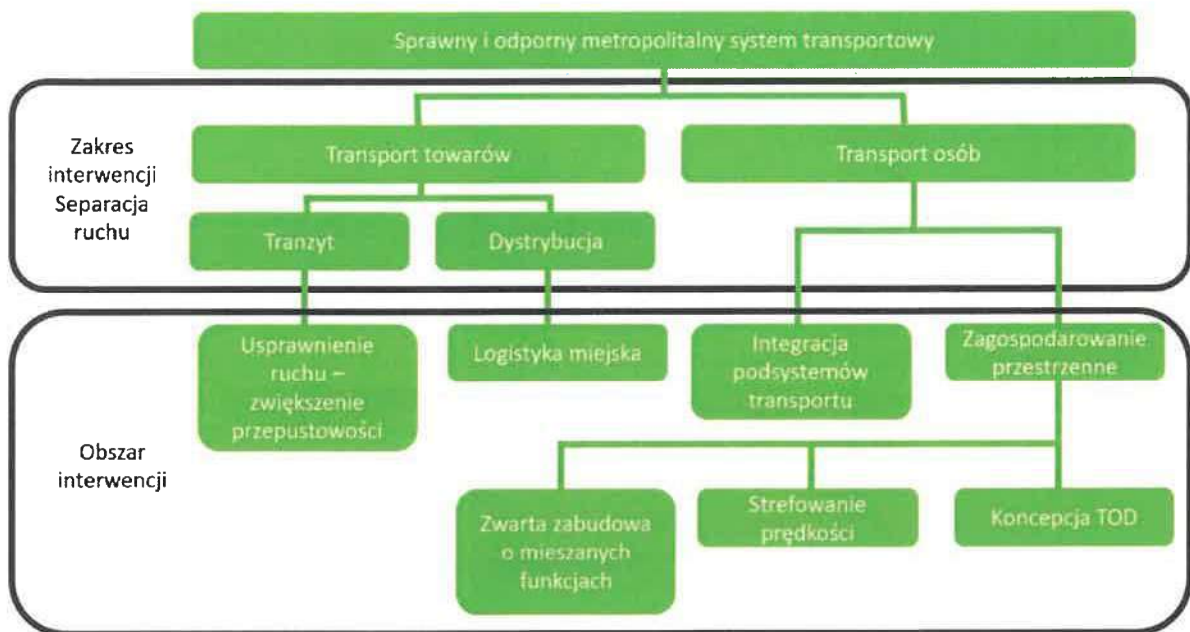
Sprawny i odporny metropolitalny system transportowy

Zakres interwencji Separacja ruchu

Transport towarów

Transport osób

Tranzyt

Dystrybucja

Obszar interwencji

Usprawnienie ruchu – zwiększenie przepustowości

Logistyka miejska

Integracja podsystemów transportu

Zagospodarowanie przestrzenne

Zwarta zabudowa o mieszanych funkcjach

Strefowanie prędkości

Koncepcja TOD